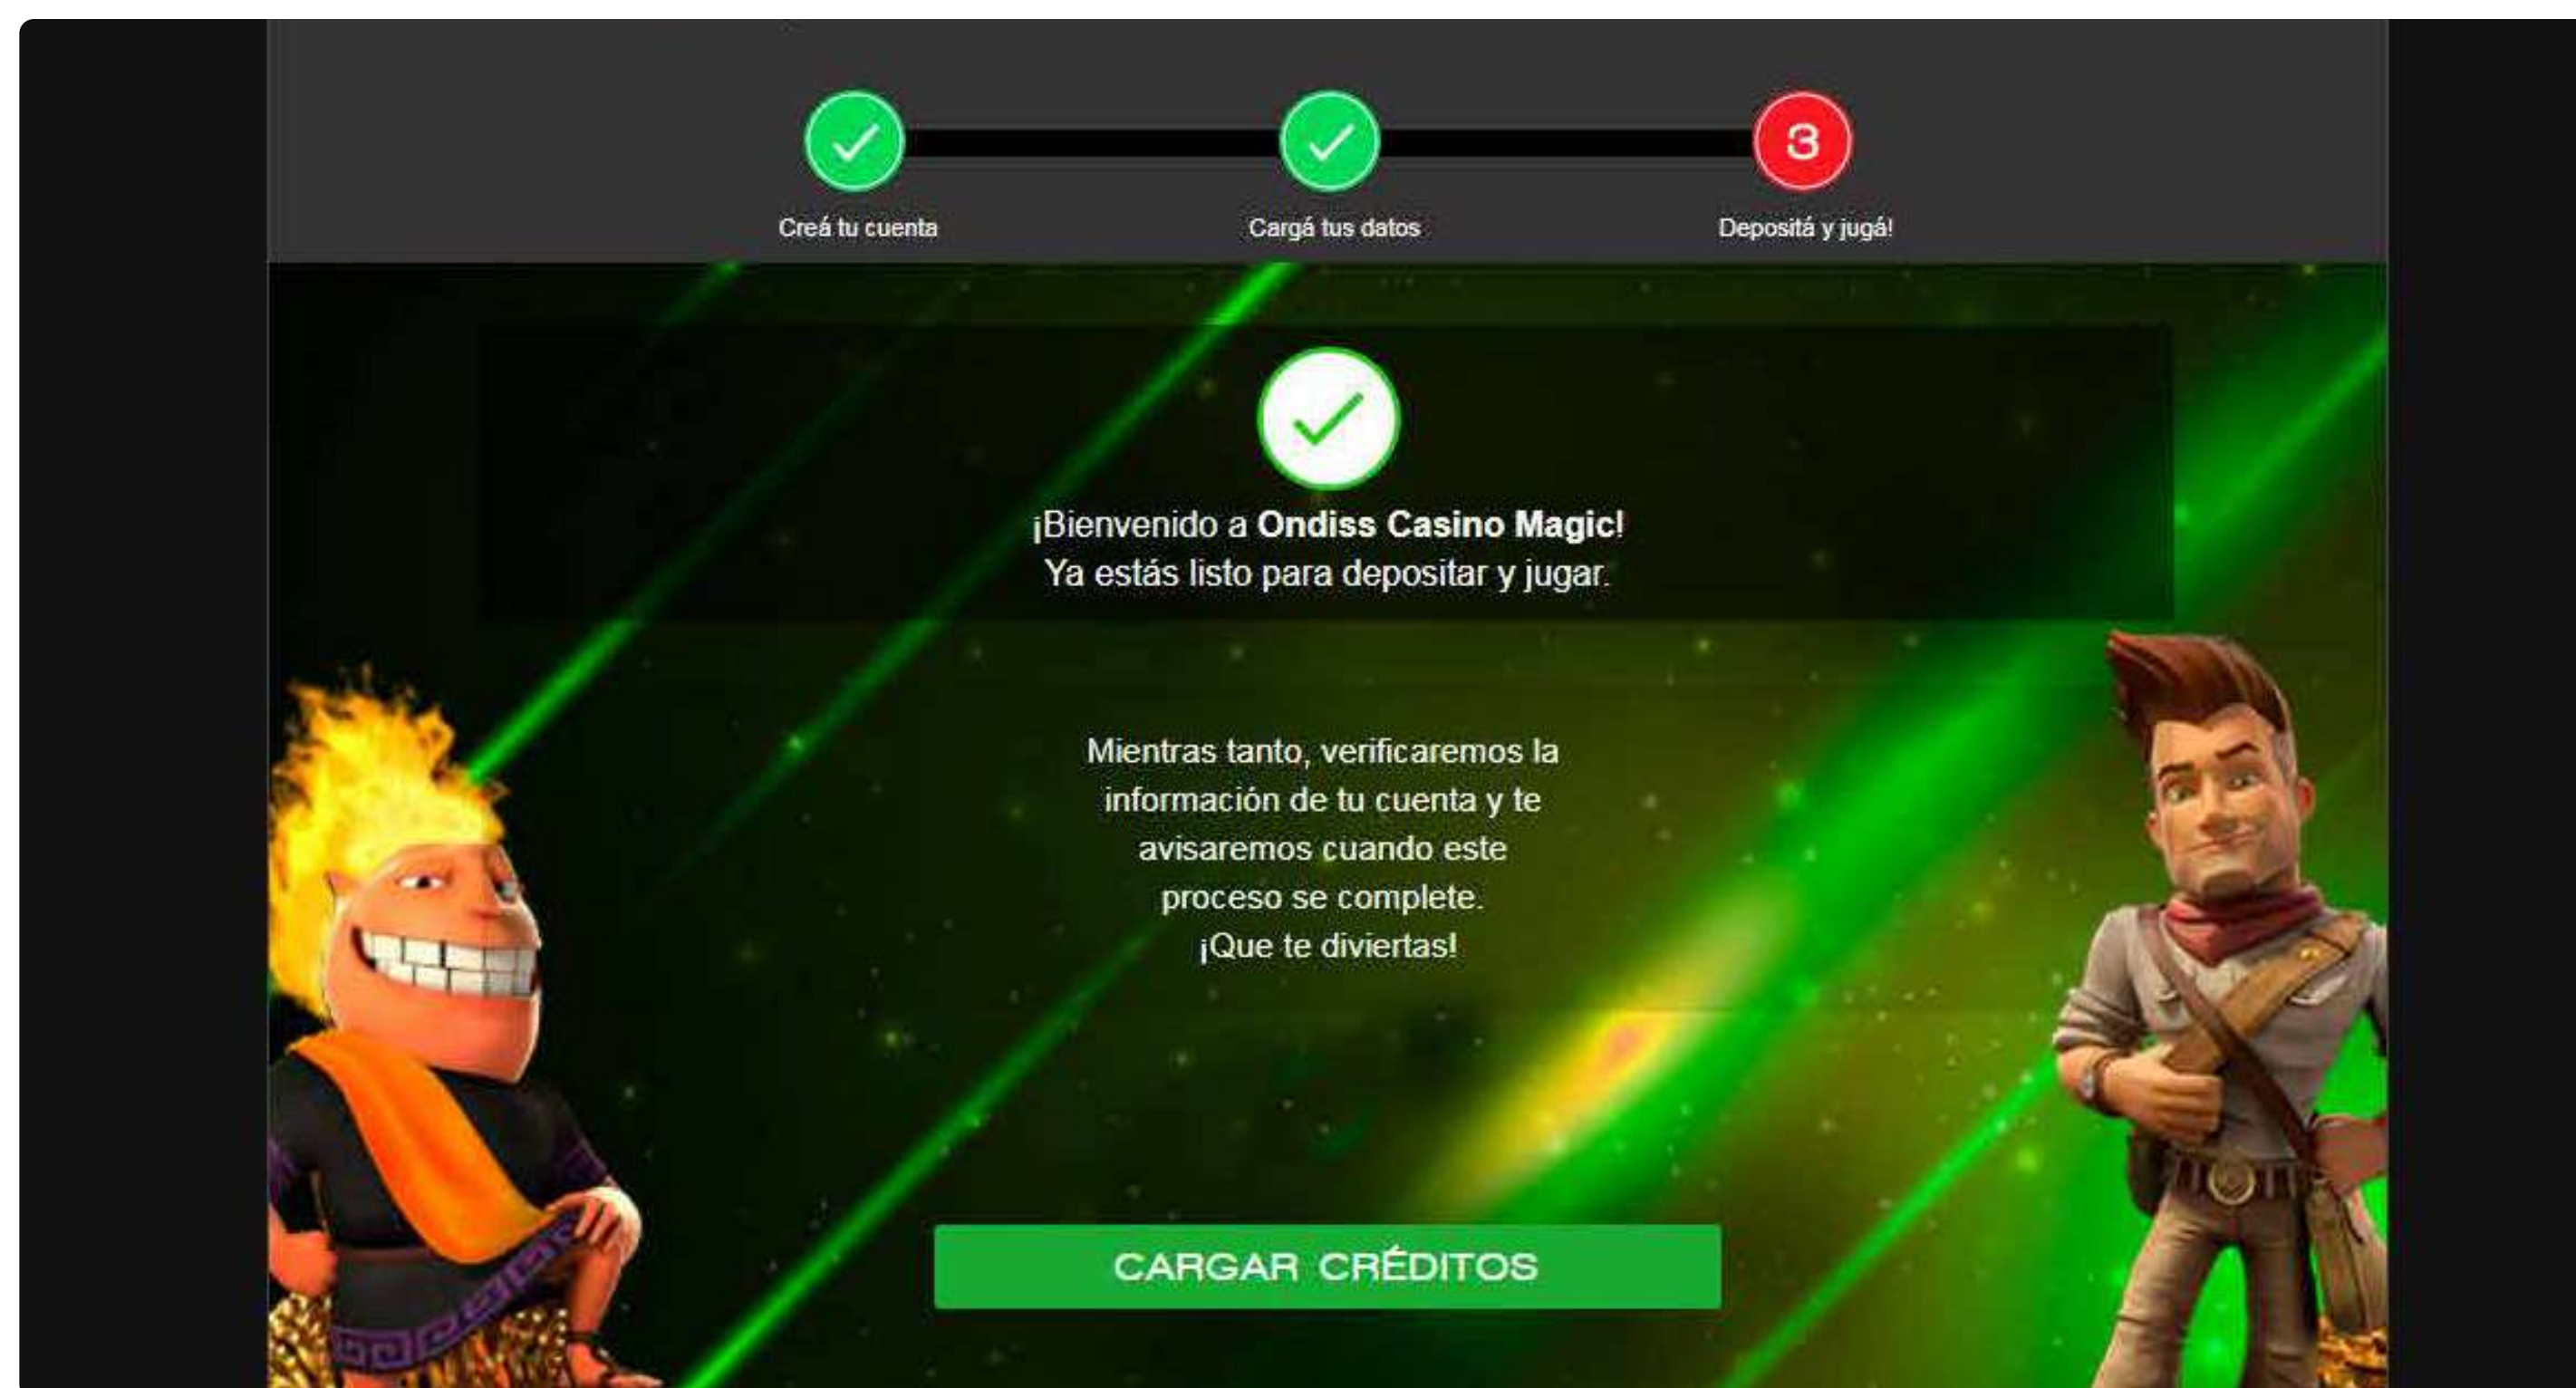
Creá tu cuenta

Cargá tus datos

3

Depositá y jugá!

¡Bienvenido a **Ondiss Casino Magic**!
Ya estás listo para depositar y jugar.

Mientras tanto, verificaremos la información de tu cuenta y te avisaremos cuando este proceso se complete.
¡Que te diviertas!

CARGAR CRÉDITOS